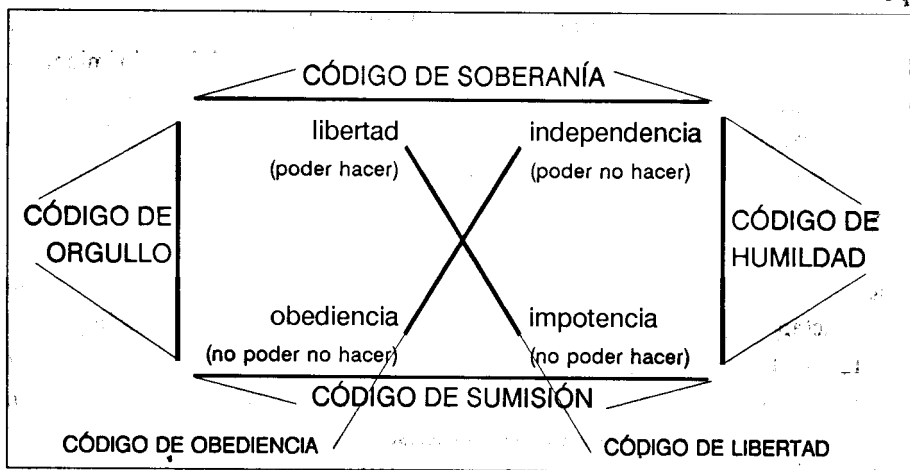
CÓDIGO DE SOBERANÍA

libertad
(poder hacer)

independencia
(poder no hacer)

CÓDIGO DE ORGULLO

CÓDIGO DE HUMILDAD

obediencia
(no poder no hacer)

impotencia
(no poder hacer)

CÓDIGO DE SUMISIÓN

CÓDIGO DE OBEDIENCIA

CÓDIGO DE LIBERTAD